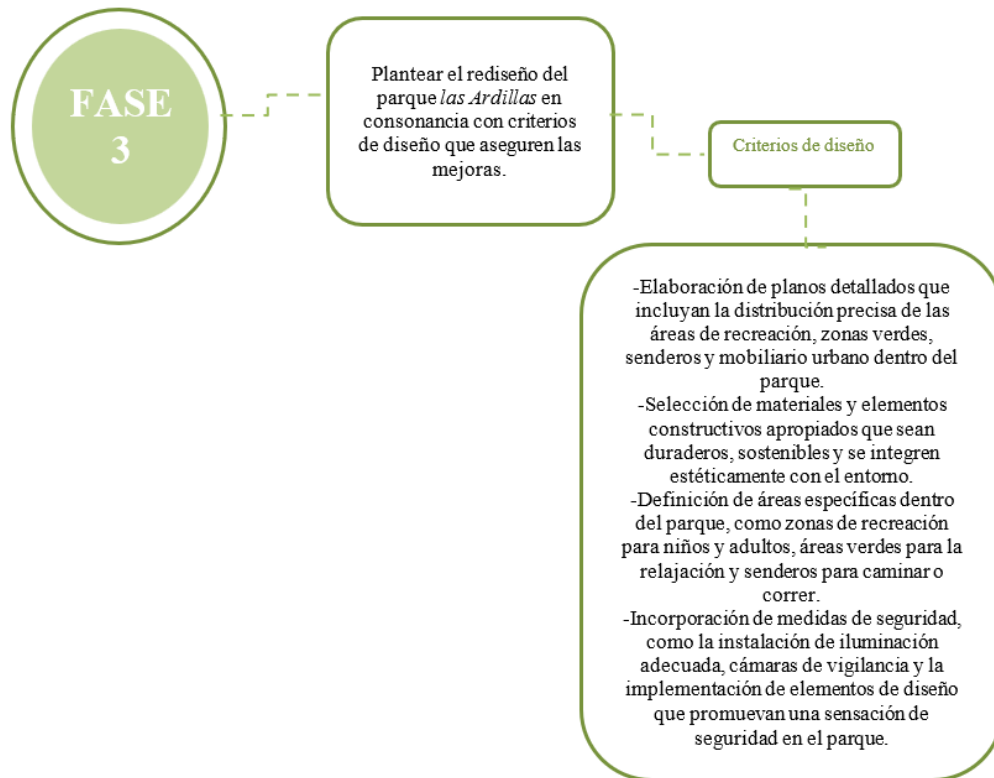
FASE 3

Plantear el rediseño del parque las Ardillas en consonancia con criterios de diseño que aseguren las mejoras.

Criterios de diseño

-Elaboración de planos detallados que incluyan la distribución precisa de las áreas de recreación, zonas verdes, senderos y mobiliario urbano dentro del parque.
-Selección de materiales y elementos constructivos apropiados que sean duraderos, sostenibles y se integren estéticamente con el entorno.
-Definición de áreas específicas dentro del parque, como zonas de recreación para niños y adultos, áreas verdes para la relajación y senderos para caminar o correr.
-Incorporación de medidas de seguridad, como la instalación de iluminación adecuada, cámaras de vigilancia y la implementación de elementos de diseño que promuevan una sensación de seguridad en el parque.